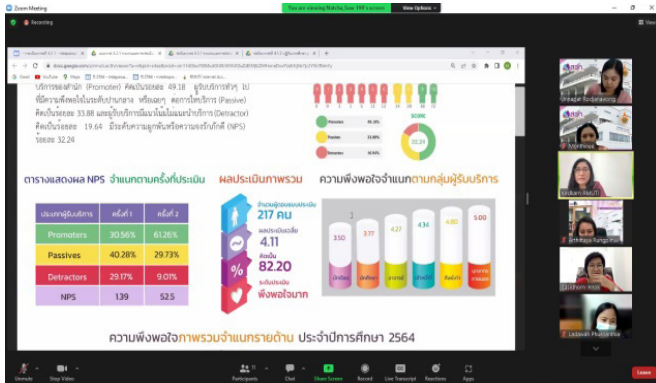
Zoom Meeting

You are viewing Natcha_Sow 99's screen

View Options

Recording

View

บริการของสำนัก (Promoter) คิดเป็นร้อยละ 49.18 ผู้รับบริการทั่วๆ ไป ที่มีความพึงพอใจในระดับปานกลาง หรือเฉยๆ ต่อการให้บริการ (Passive) คิดเป็นร้อยละ 33.88 และผู้รับบริการที่ไม่แนะนำบริการ (Detractor) คิดเป็นร้อยละ 19.64 มีระดับความผูกพันหรือความจงรักภักดี (NPS) ร้อยละ 32.24

Promoters 49.18%

Passives 33.88%

Detractors 16.94%

SCORE

32.24

ตารางแสดงผล NPS จำแนกตามครั้งที่ประเมิน

| ประเภทผู้รับบริการ | ครั้งที่ 1 | ครั้งที่ 2 |
|---|---|---|
| Promoters | 30.56% | 61.26% |
| Passives | 40.28% | 29.73% |
| Detractors | 29.17% | 9.01% |
| NPS | 1.39 | 52.5 |

ผลประเมินภาพรวม

จำนวนผู้ตอบแบบประเมิน

217 คน

ผลประเมินเฉลี่ย

4.11

คิดเป็น

82.20

ระดับประเมิน

พึงพอใจมาก

ความพึงพอใจจำแนกตามกลุ่มผู้รับบริการ

3.50

3.77

4.27

4.34

4.80

5.00

ความพึงพอใจภาพรวมจำแนกรายด้าน ประจำปีการศึกษา 2564

Irinapat Rodanakong

Montheer

Siriluam RMUTI

Jirathiwat Yangchan

Linchorn Hitat

Ladawan Phuttamma

Unmute

Stop Video

Participents

Chat

Share Screen

Record

Live Transcript

Reactions

Apps

Leave